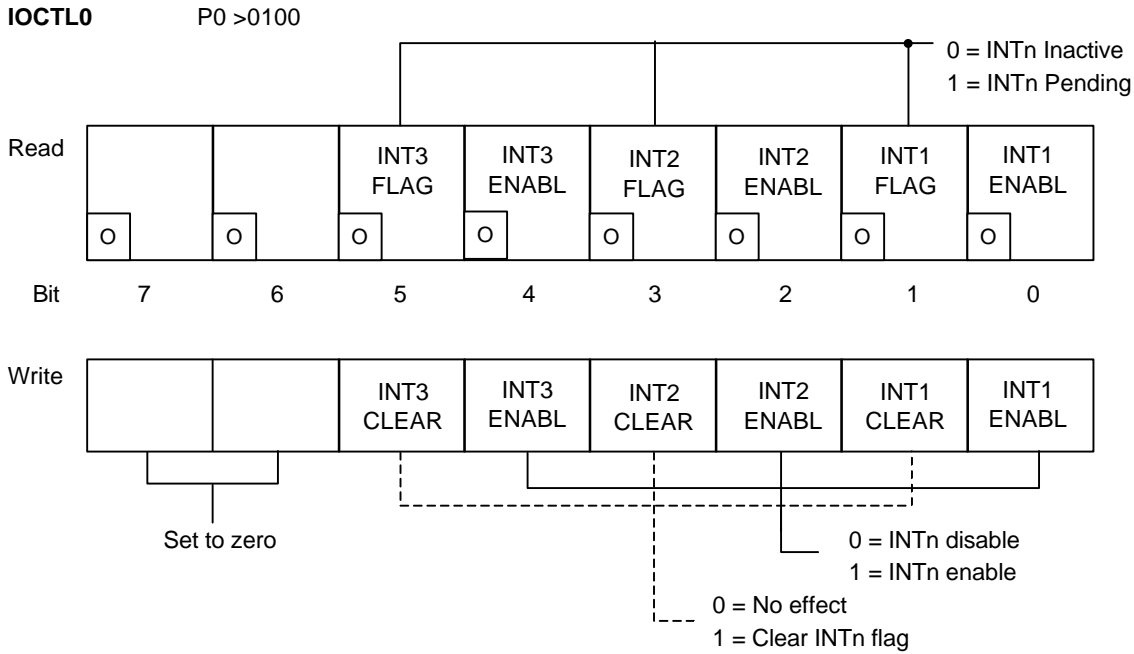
**IOCTL0** P0 >0100

0 = INTn Inactive
1 = INTn Pending

Read

| | | INT3 FLAG | INT3 ENABL | INT2 FLAG | INT2 ENABL | INT1 FLAG | INT1 ENABL |
|---|---|---|---|---|---|---|---|
| O | O | O | O | O | O | O | O |

| Bit | 7 | 6 | 5 | 4 | 3 | 2 | 1 | 0 |
|---|---|---|---|---|---|---|---|---|

Write

| | | INT3 CLEAR | INT3 ENABL | INT2 CLEAR | INT2 ENABL | INT1 CLEAR | INT1 ENABL |
|---|---|---|---|---|---|---|---|

Set to zero

0 = INTn disable
1 = INTn enable

0 = No effect
1 = Clear INTn flag